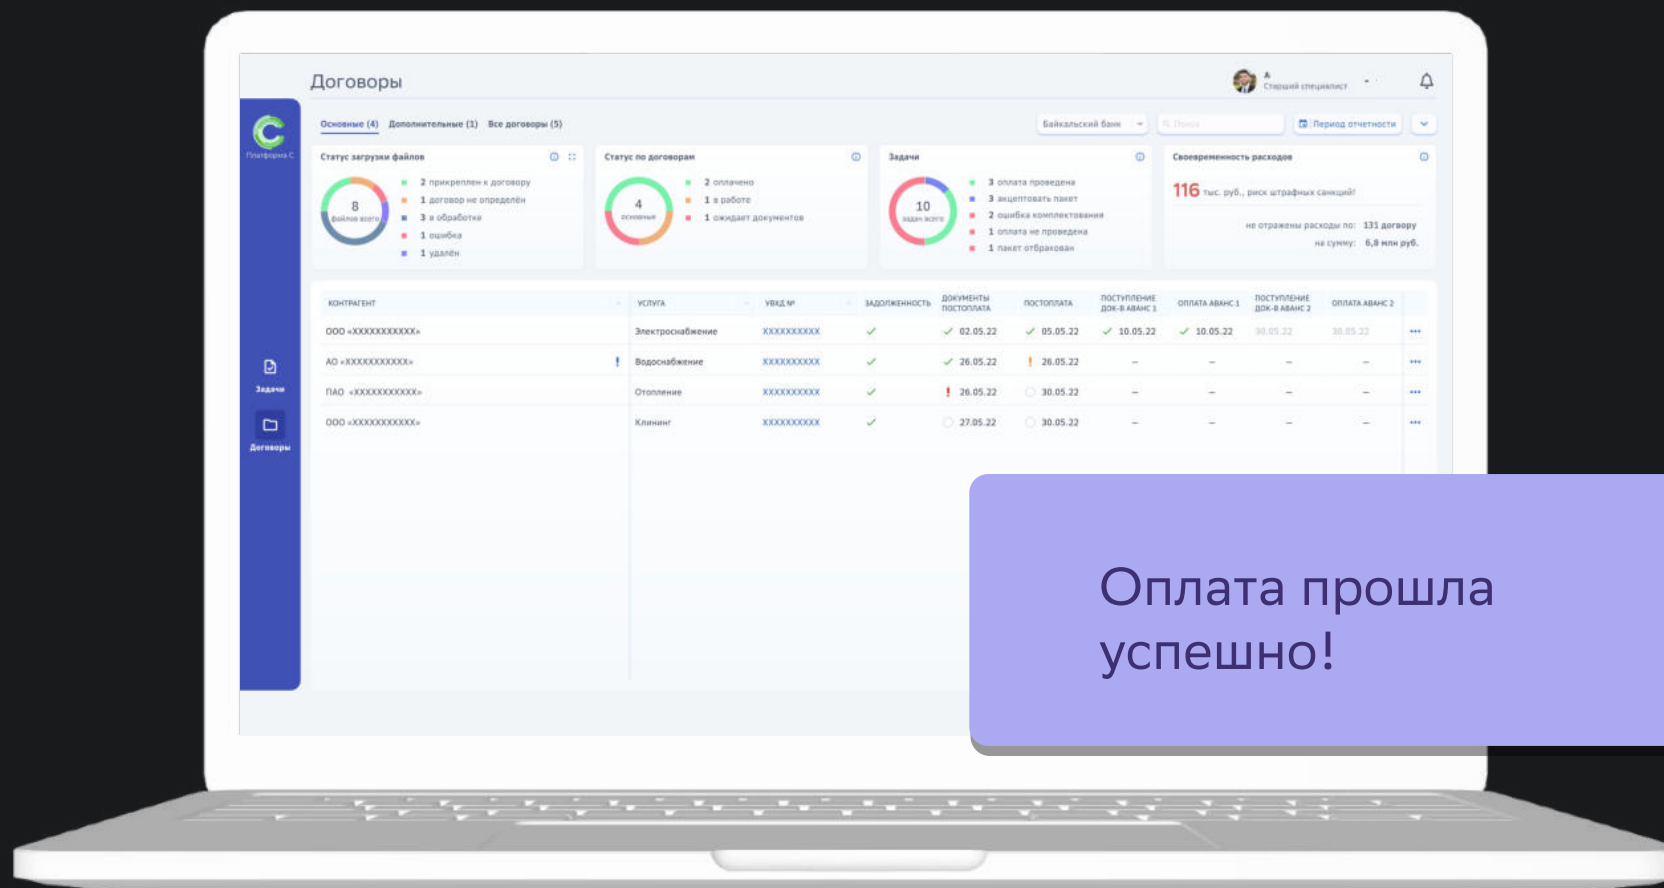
Договоры

А
Старший специалист

Платформа С

Основные (4) Дополнительные (1) Все договоры (5)

Байкальский банк

Поиск

Период отчетности

Статус загрузки файлов

8
файлов всего

2 прикреплен к договору
1 договор не определён
3 в обработке
1 ошибка
1 удалён

Статус по договорам

4
основные

2 оплачено
1 в работе
1 ожидает документов

Задачи

10
задач всего

3 оплата проведена
3 акцептовать пакет
2 ошибка комплектования
1 оплата не проведена
1 пакет отбракован

Своевременность расходов

116 тыс. руб., риск штрафных санкций!

не отражены расходы по: 131 договору
на сумму: 6,8 млн руб.

Задачи

Договоры

| КОНТРАГЕНТ | УСЛУГА | УВКД № | ЗАДОЛЖЕННОСТЬ | ДОКУМЕНТЫ ПОСТОПЛАТА | ПОСТОПЛАТА | ПОСТУПЛЕНИЕ ДОК-В АВАНС 1 | ОПЛАТА АВАНС 1 | ПОСТУПЛЕНИЕ ДОК-В АВАНС 2 | ОПЛАТА АВАНС 2 |
|---|---|---|---|---|---|---|---|---|---|
| ООО «XXXXXXXXXXX» | Электроснабжение | XXXXXXXXXX | ✓ | ✓ 02.05.22 | ✓ 05.05.22 | ✓ 10.05.22 | ✓ 10.05.22 | 30.05.22 | 30.05.22 |
| АО «XXXXXXXXXXX» ! | Водоснабжение | XXXXXXXXXX | ✓ | ✓ 26.05.22 | ! 26.05.22 | – | – | – | – |
| ПАО «XXXXXXXXXXX» | Отопление | XXXXXXXXXX | ✓ | ! 26.05.22 | 30.05.22 | – | – | – | – |
| ООО «XXXXXXXXXXX» | Клининг | XXXXXXXXXX | ✓ | 27.05.22 | 30.05.22 | – | – | – | – |

Оплата прошла успешно!